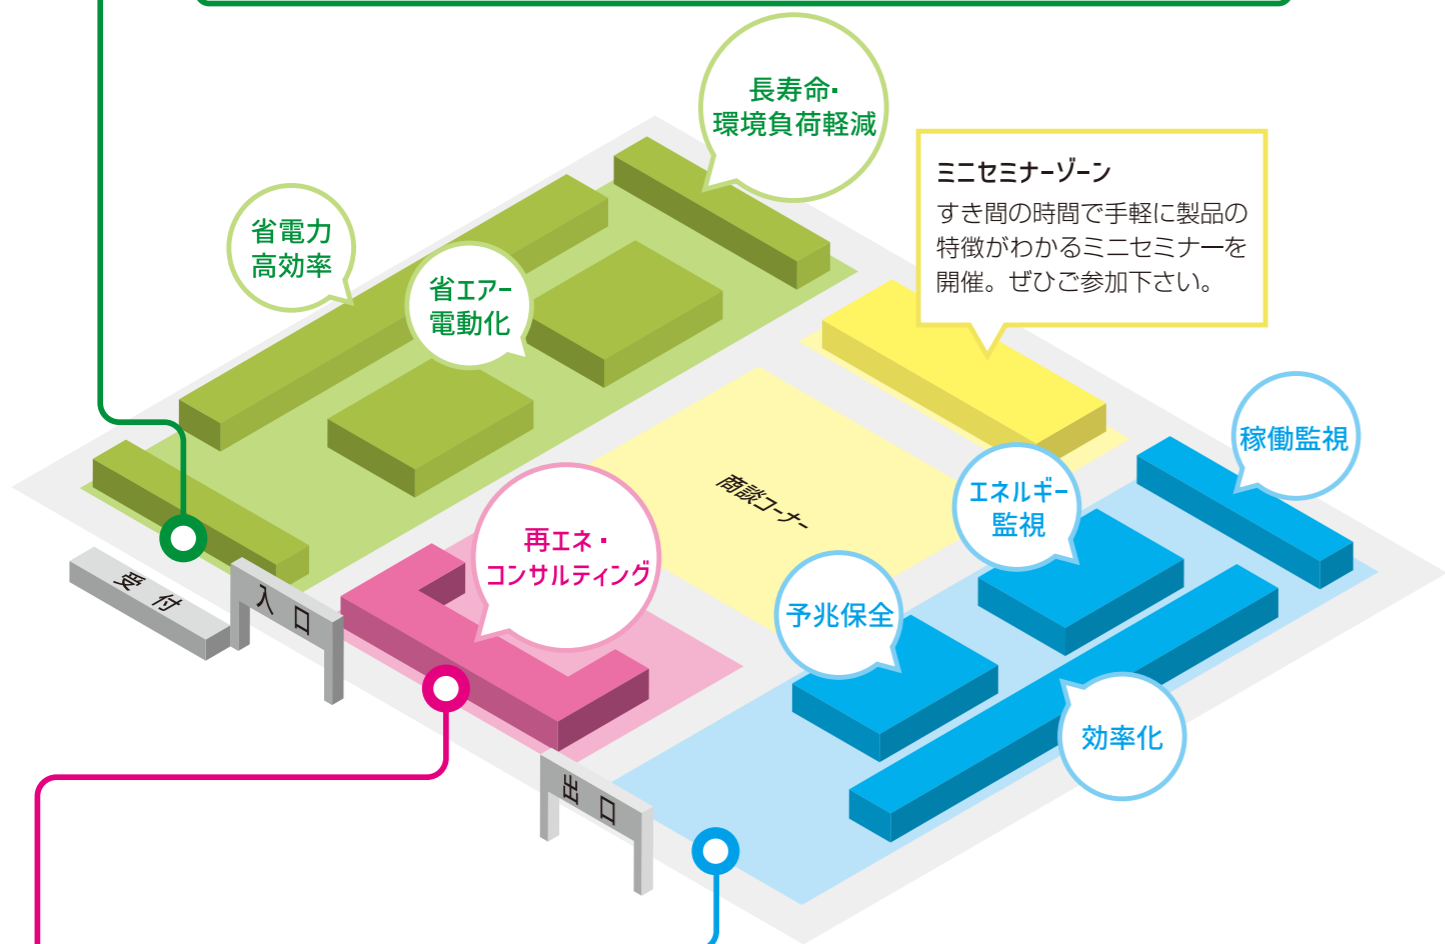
長寿命・
環境負荷軽減

ミニセミナーゾーン
すき間の時間で手軽に製品の特徴がわかるミニセミナーを開催。ぜひご参加下さい。

省電力
高効率

省エアー
電動化

商談コーナー

稼働監視

エネルギー
監視

再エネ・
コンサルティング

予兆保全

効率化

受付

入口

出口